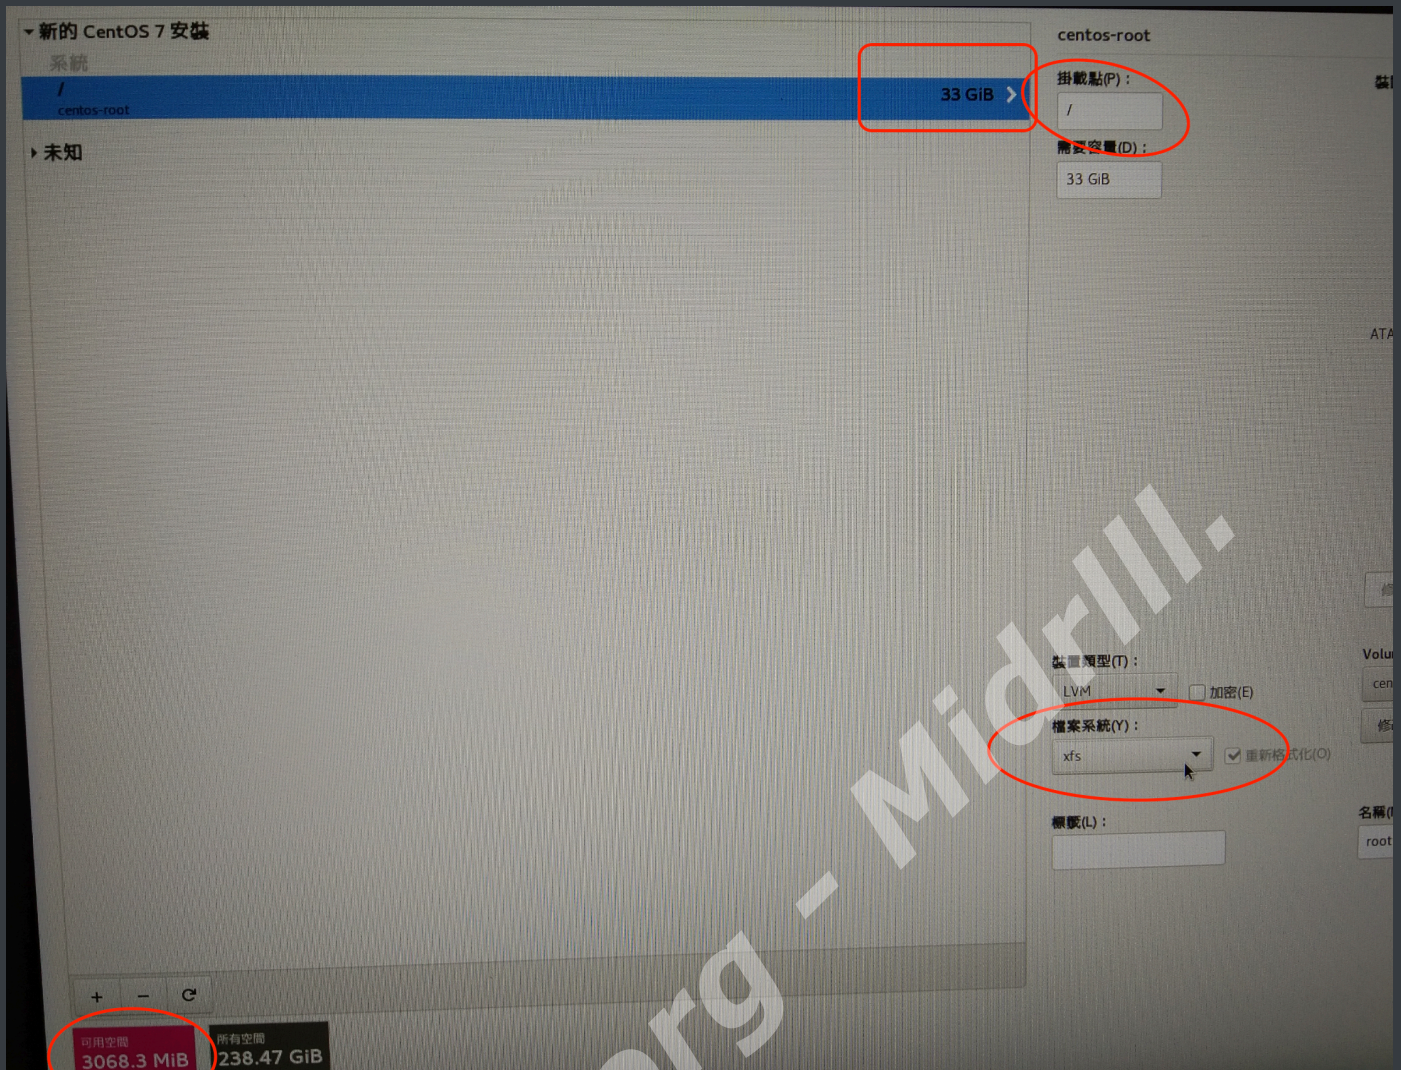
新的 CentOS 7 安裝
系統
/
centos-root
33 GiB
未知

centos-root
掛載點(P)：
/
需要容量(D)：
33 GiB
裝置類型(T)：
LVM
加密(E)
檔案系統(Y)：
xfs
重新格式化(O)
標籤(L)：

ATA
Volu
cen
名稱
root

+ − ⟳
可用空間
3068.3 MiB
所有空間
238.47 GiB

Midrill.org